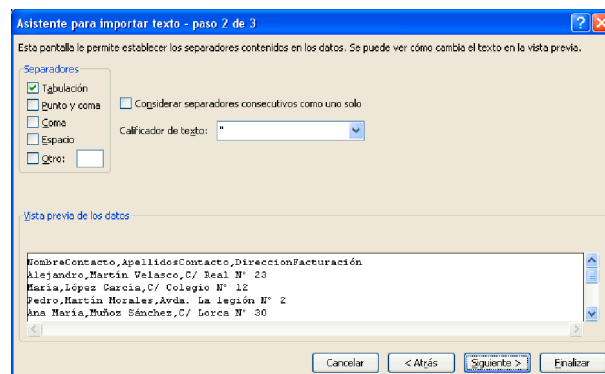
Asistente para importar texto - paso 2 de 3

Esta pantalla le permite establecer los separadores contenidos en los datos. Se puede ver cómo cambia el texto en la vista previa.

Separadores

Tabulación

Punto y coma

Coma

Espacio

Otro:

Considerar separadores consecutivos como uno solo

Calificador de texto: "

Vista previa de los datos

NombreContacto,ApellidosContacto,DireccionFacturación
Alejandro,Martín Velasco,C/ Real N° 23
María,López García,C/ Colegio N° 12
Pedro,Martín Morales,Avda. La legión N° 2
Ana María,Muñoz Sánchez,C/ Lorca N° 30

Cancelar

< Atrás

Siguiente >

Finalizar